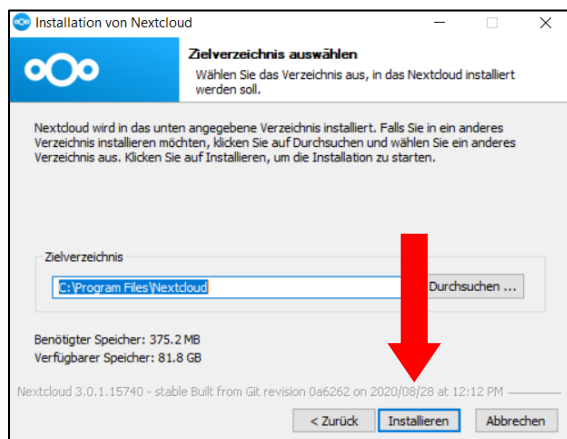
Installation von Nextcloud

Zielverzeichnis auswählen

Wählen Sie das Verzeichnis aus, in das Nextcloud installiert werden soll.

Nextcloud wird in das unten angegebene Verzeichnis installiert. Falls Sie in ein anderes Verzeichnis installieren möchten, klicken Sie auf Durchsuchen und wählen Sie ein anderes Verzeichnis aus. Klicken Sie auf Installieren, um die Installation zu starten.

Zielverzeichnis

C:\Program Files\Nextcloud

Durchsuchen ...

Benötigter Speicher: 375.2 MB
Verfügbarer Speicher: 81.8 GB

Nextcloud 3.0.1.15740 - stable Built from Git revision 0a6262 on 2020/08/28 at 12:12 PM

< Zurück

Installieren

Abbrechen